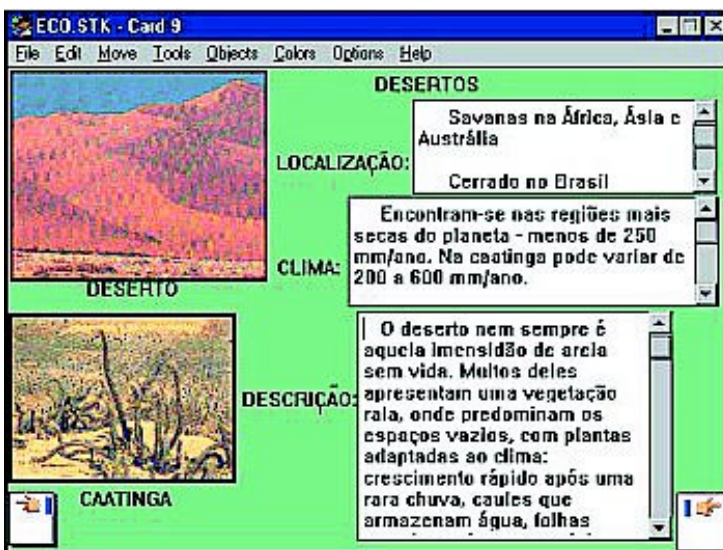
ECO.STK - Card 9

File Edit Move Tools Objects Colors Options Help

DESERTOS

DESERTO

LOCALIZAÇÃO:

Savanas na África, Ásia e Austrália

Cerrado no Brasil

CLIMA:

Encontram-se nas regiões mais secas do planeta - menos de 250 mm/ano. Na caatinga pode variar de 200 a 600 mm/ano.

CAATINGA

DESCRIÇÃO:

O deserto nem sempre é aquela imensidão de areia sem vida. Muitos deles apresentam uma vegetação rala, onde predominam os espaços vazios, com plantas adaptadas ao clima: crescimento rápido após uma rara chuva, caules que armazenam água, folhas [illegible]